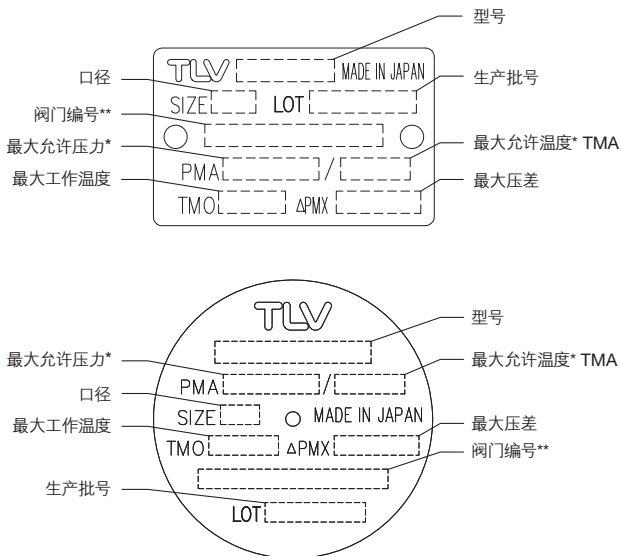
型号
TLV
MADE IN JAPAN
口径
SIZE
LOT
生产批号
阀门编号**
最大允许压力*
PMA
/
最大允许温度* TMA
最大工作温度
TMO
ΔPMX
最大压差

TLV
型号
最大允许压力*
PMA
/
最大允许温度* TMA
口径
SIZE
MADE IN JAPAN
最大工作温度
TMO
ΔPMX
最大压差
阀门编号**
生产批号
LOT